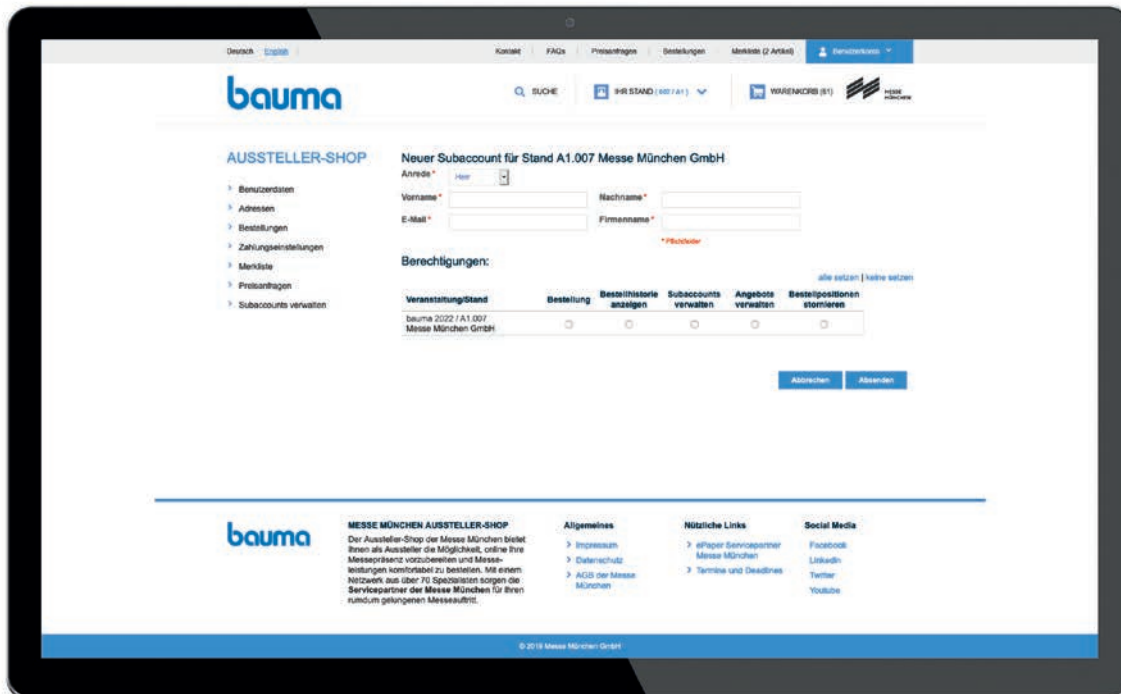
Deutsch English | Kontakt | FAQs | Preisanfragen | Bestellungen | Merkliste (2 Artikel) | Benutzerkonto

bauma

SUCHE | IHR STAND ( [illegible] ) | WARENKORB (61) | MESSE MÜNCHEN

AUSSTELLER-SHOP

Benutzerdaten
Adressen
Bestellungen
Zahlungseinstellungen
Merkliste
Preisanfragen
Subaccounts verwalten

Neuer Subaccount für Stand A1.007 Messe München GmbH

Anrede* Herr

Vorname* | Nachname*

E-Mail* | Firmenname*

* Pflichtfelder

Berechtigungen:

alle setzen | keine setzen

| Veranstaltung/Stand | Bestellung | Bestellhistorie anzeigen | Subaccounts verwalten | Angebote verwalten | Bestellpositionen stornieren |
|---|---|---|---|---|---|
| bauma 2022 / A1.007 Messe München GmbH | | | | | |

Abbrechen | Absenden

bauma

MESSE MÜNCHEN AUSSTELLER-SHOP
Der Aussteller-Shop der Messe München bietet Ihnen als Aussteller die Möglichkeit, online Ihre Messepräsenz vorzubereiten und Messeleistungen komfortabel zu bestellen. Mit einem Netzwerk aus über 70 Spezialisten sorgen die Servicepartner der Messe München für Ihren rundum gelungenen Messeauftritt.

Allgemeines
Impressum
Datenschutz
AGB der Messe München

Nützliche Links
ePaper Servicepartner Messe München
Termine und Deadlines

Social Media
Facebook
LinkedIn
Twitter
Youtube

© 2019 Messe München GmbH